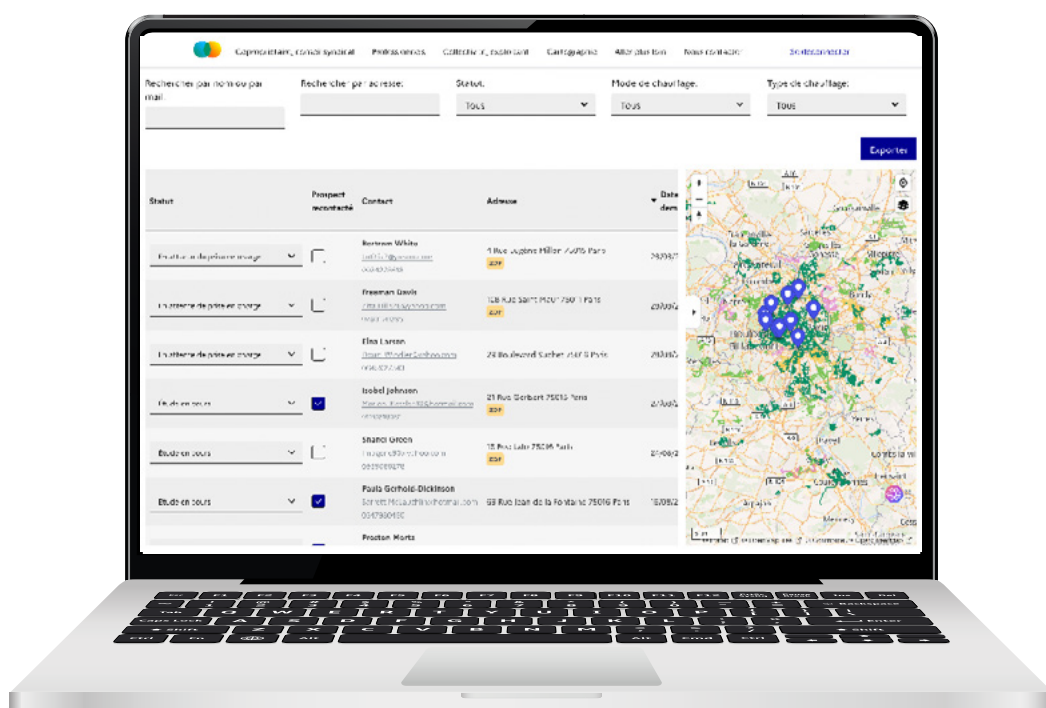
Copropriétaire, conseil syndical Professionnels Collectivité, bailleur Carte/agence Aller plus loin Nous contacter Se déconnecter

Rechercher par nom ou par mail

Rechercher par adresse:

Statut:
Tous

Mode de chauffage:
Tous

Type de chauffage:
Tous

Exporter

| Statut | Prospect recontacté | Contact | Adresse | Date dem |
|---|---|---|---|---|
| En attente de prise en charge | | Bertram White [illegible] | 4 Rue Eugène Millon 75015 Paris | 29/05/2 |
| En attente de prise en charge | | Freeman Davis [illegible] | 158 Rue Saint Maur 75011 Paris | 29/05/2 |
| En attente de prise en charge | | Elsa Larsen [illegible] | 24 Boulevard Suchet 75016 Paris | 29/05/2 |
| Etude en cours | ✓ | Isobel Johnson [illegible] | 21 Rue Gerbert 75015 Paris | 27/05/2 |
| Etude en cours | | Shanel Green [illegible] 0629036878 | 18 Rue Lalo 75016 Paris | 21/05/2 |
| Etude en cours | ✓ | Paula Gerhold-Dickinson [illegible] 0647900430 | 68 Rue Jean de la Fontaine 75016 Paris | 16/05/2 |
| | | Preston Marts | | |

Exporter